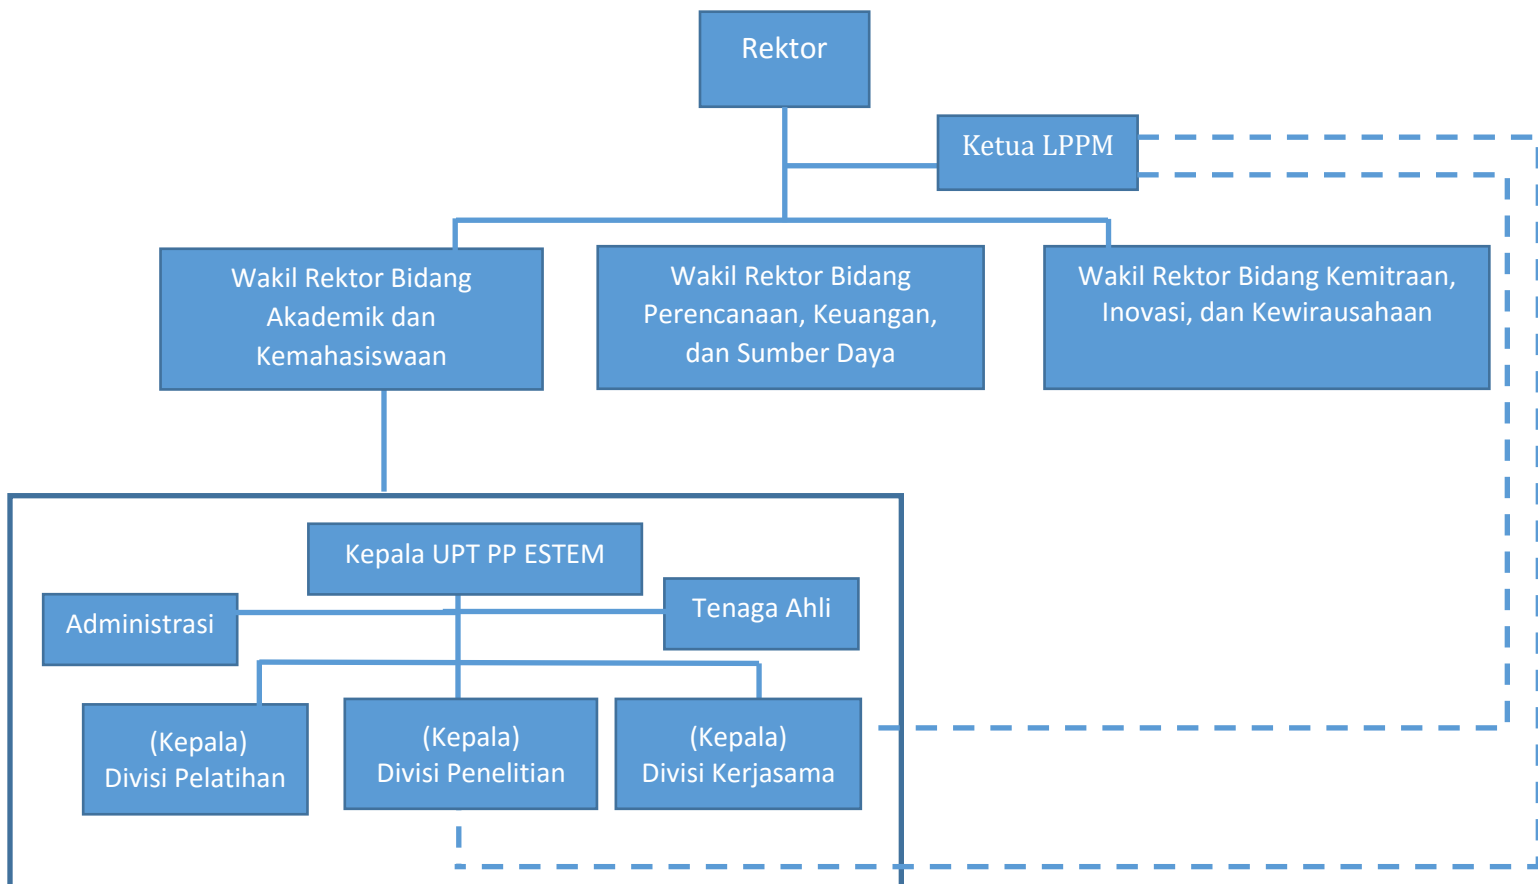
Rektor

Ketua LPPM

Wakil Rektor Bidang Akademik dan Kemahasiswaan

Wakil Rektor Bidang Perencanaan, Keuangan, dan Sumber Daya

Wakil Rektor Bidang Kemitraan, Inovasi, dan Kewirausahaan

Kepala UPT PP ESTEM

Administrasi

Tenaga Ahli

(Kepala) Divisi Pelatihan

(Kepala) Divisi Penelitian

(Kepala) Divisi Kerjasama